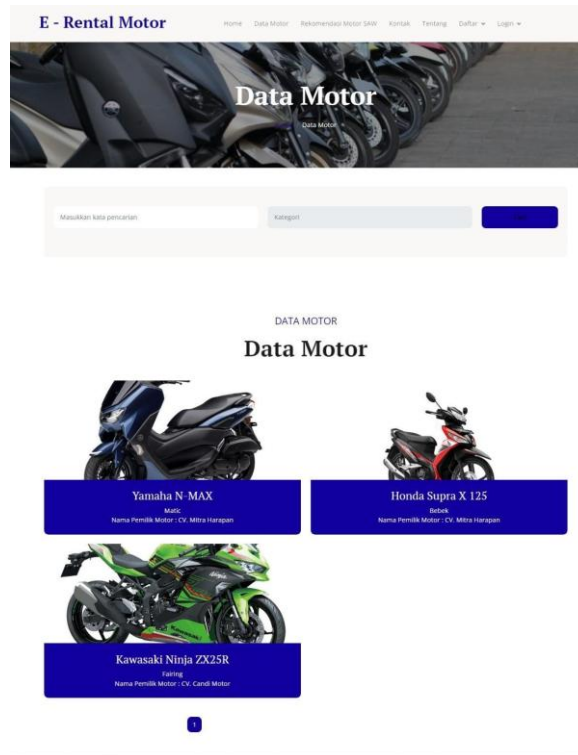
E - Rental Motor

Home Data Motor Rekomendasi Motor SAW Kontak Tentang Daftar ▾ Login ▾

Data Motor

Data Motor »

Masukkan kata pencarian

Kategori

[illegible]

DATA MOTOR

Data Motor

Yamaha N-MAX

Matic

Nama Pemilik Motor : CV. Mitra Harapan

Honda Supra X 125

Bebek

Nama Pemilik Motor : CV. Mitra Harapan

Kawasaki Ninja ZX25R

Fairing

Nama Pemilik Motor : CV. Candi Motor

1